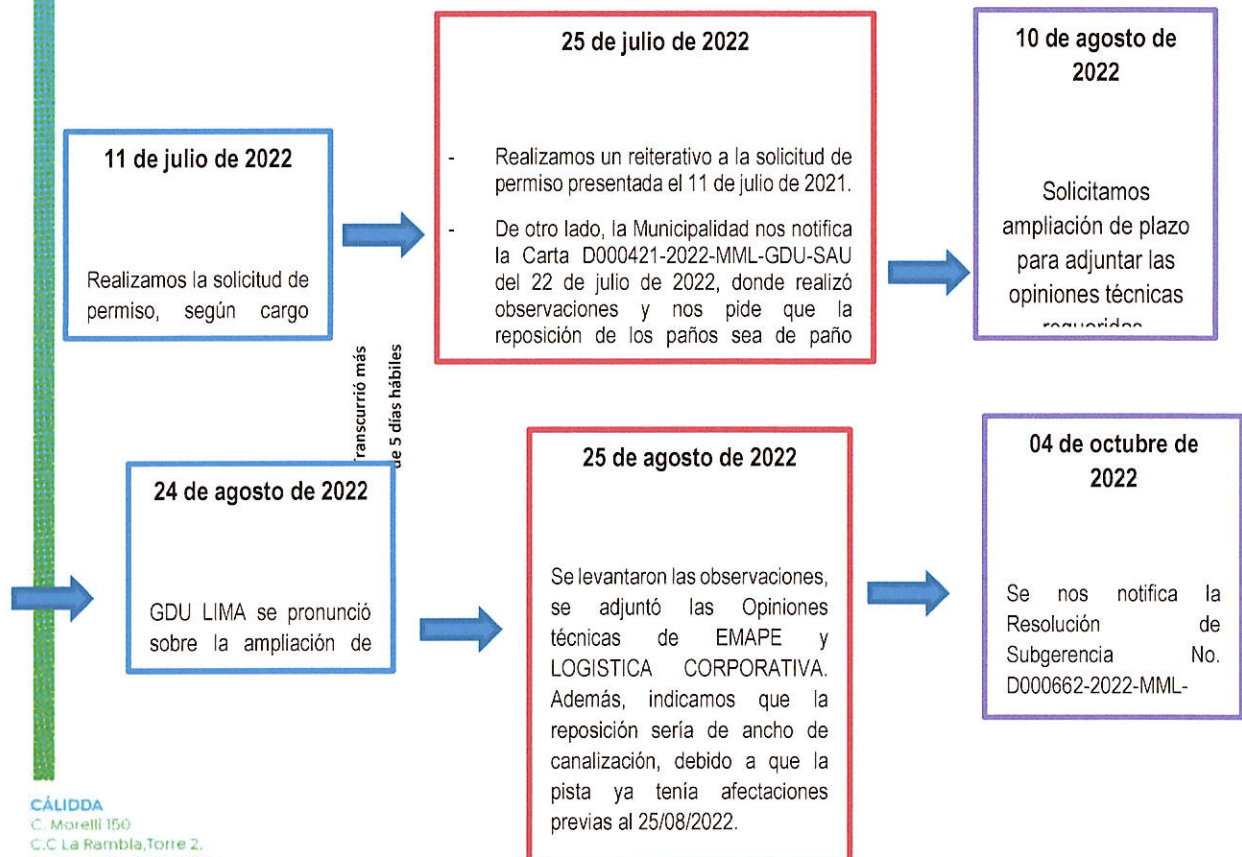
11 de julio de 2022

Realizamos la solicitud de permiso, según cargo

25 de julio de 2022

- Realizamos un reiterativo a la solicitud de permiso presentada el 11 de julio de 2021.

- De otro lado, la Municipalidad nos notifica la Carta D000421-2022-MML-GDU-SAU del 22 de julio de 2022, donde realizó observaciones y nos pide que la reposición de los paños sea de paño

10 de agosto de 2022

Solicitamos ampliación de plazo para adjuntar las opiniones técnicas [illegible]

Transcurrió más de 5 días hábiles

24 de agosto de 2022

GDU LIMA se pronunció sobre la ampliación de

25 de agosto de 2022

Se levantaron las observaciones, se adjuntó las Opiniones técnicas de EMAPE y LOGISTICA CORPORATIVA. Además, indicamos que la reposición sería de ancho de canalización, debido a que la pista ya tenia afectaciones previas al 25/08/2022.

04 de octubre de 2022

Se nos notifica la Resolución de Subgerencia No. D000662-2022-MML-

CÁLIDDA
C. Morelli 150
C.C La Rambla,Torre 2.